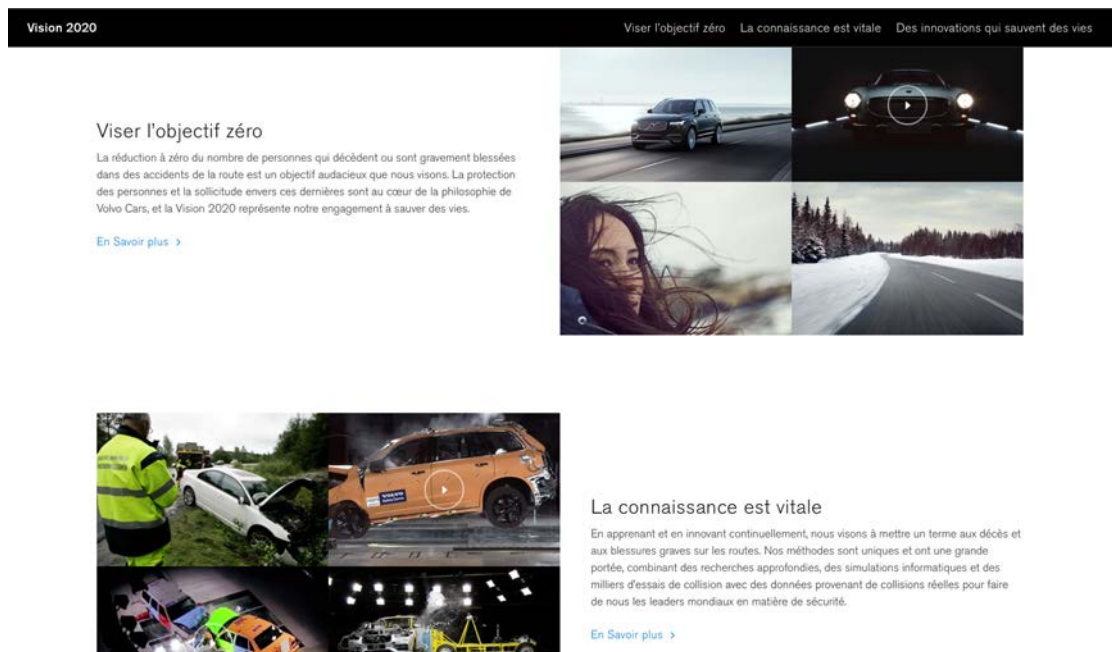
Vision 2020

Viser l'objectif zéro La connaissance est vitale Des innovations qui sauvent des vies

Viser l'objectif zéro

La réduction à zéro du nombre de personnes qui décèdent ou sont gravement blessées dans des accidents de la route est un objectif audacieux que nous visons. La protection des personnes et la sollicitude envers ces dernières sont au cœur de la philosophie de Volvo Cars, et la Vision 2020 représente notre engagement à sauver des vies.

En Savoir plus >

VOLVO

La connaissance est vitale

En apprenant et en innovant continuellement, nous visons à mettre un terme aux décès et aux blessures graves sur les routes. Nos méthodes sont uniques et ont une grande portée, combinant des recherches approfondies, des simulations informatiques et des milliers d'essais de collision avec des données provenant de collisions réelles pour faire de nous les leaders mondiaux en matière de sécurité.

En Savoir plus >